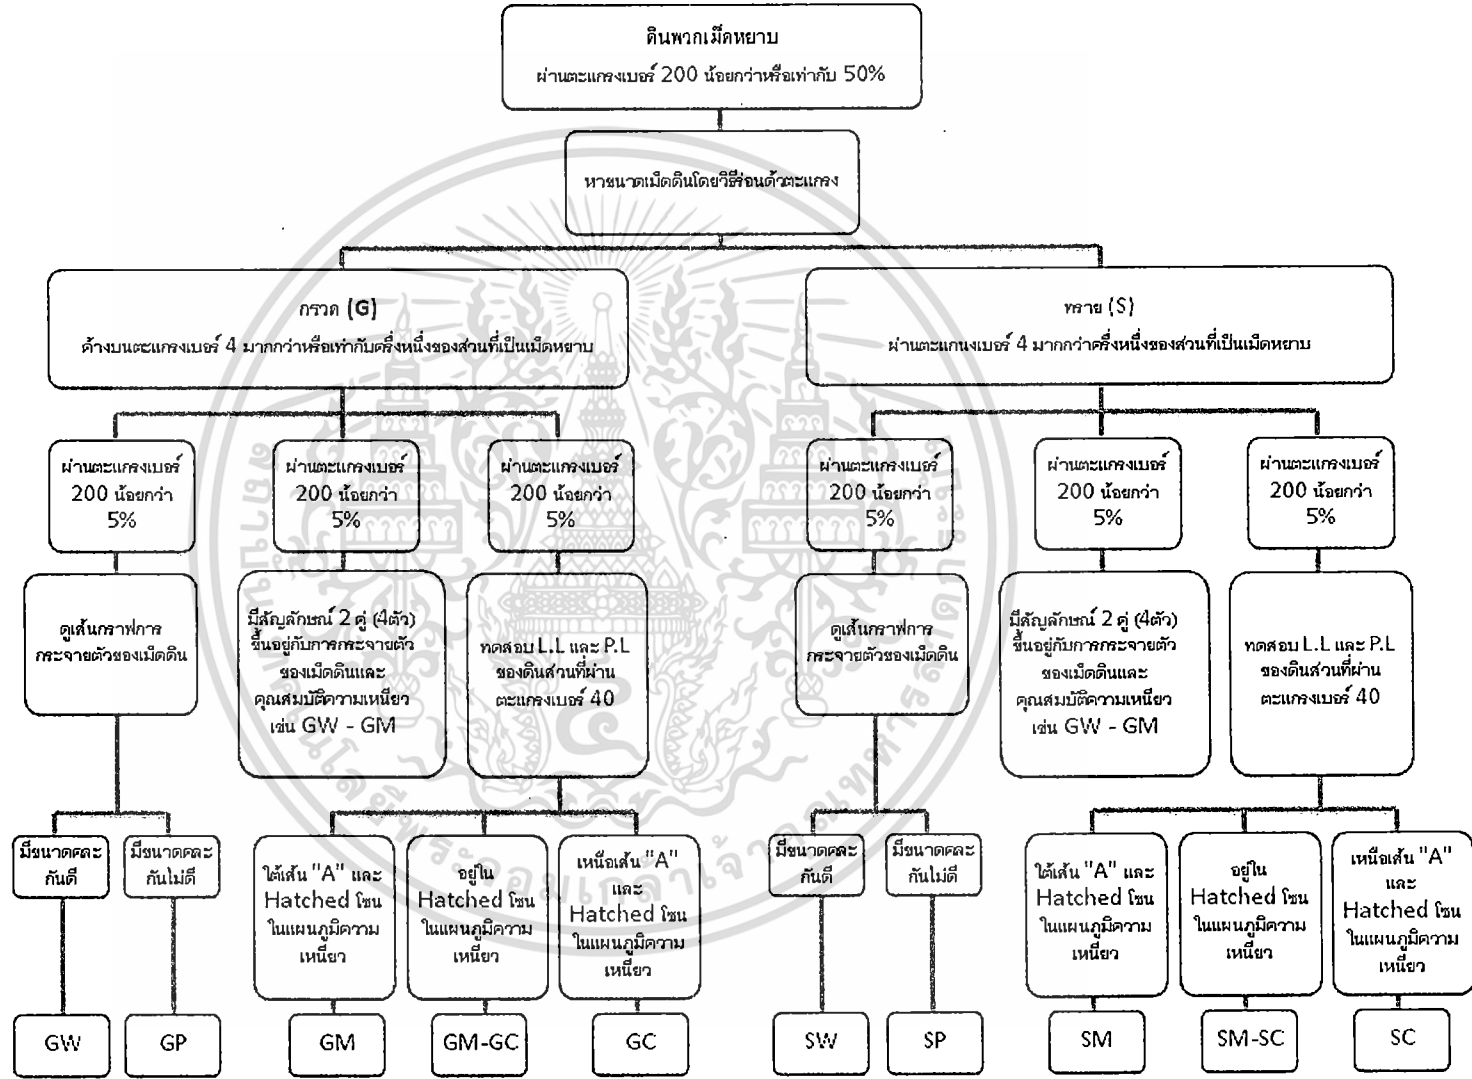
ดินพวกเม็ดหยาบ
ผ่านตะแกรงเบอร์ 200 น้อยกว่าหรือเท่ากับ 50%

หาขนาดเม็ดดินโดยวิธีร่อนด้วยตะแกรง

กรวด (G)
ค้างบนตะแกรงเบอร์ 4 มากกว่าหรือเท่ากับครึ่งหนึ่งของส่วนที่เป็นเม็ดหยาบ

ทราย (S)
ผ่านตะแกรงเบอร์ 4 มากกว่าครึ่งหนึ่งของส่วนที่เป็นเม็ดหยาบ

ผ่านตะแกรงเบอร์ 200 น้อยกว่า 5%

ผ่านตะแกรงเบอร์ 200 น้อยกว่า 5%

ผ่านตะแกรงเบอร์ 200 น้อยกว่า 5%

ผ่านตะแกรงเบอร์ 200 น้อยกว่า 5%

ผ่านตะแกรงเบอร์ 200 น้อยกว่า 5%

ผ่านตะแกรงเบอร์ 200 น้อยกว่า 5%

ดูเส้นกราฟการกระจายตัวของเม็ดดิน

มีสัญลักษณ์ 2 คู่ (4ตัว) ขึ้นอยู่กับการกระจายตัวของเม็ดดินและคุณสมบัติความเหนียว เช่น GW - GM

ทดสอบ L.L และ P.L ของดินส่วนที่ผ่านตะแกรงเบอร์ 40

ดูเส้นกราฟการกระจายตัวของเม็ดดิน

มีสัญลักษณ์ 2 คู่ (4ตัว) ขึ้นอยู่กับการกระจายตัวของเม็ดดินและคุณสมบัติความเหนียว เช่น GW - GM

ทดสอบ L.L และ P.L ของดินส่วนที่ผ่านตะแกรงเบอร์ 40

มีขนาดคละกันดี

มีขนาดคละกันไม่ดี

ใต้เส้น "A" และ Hatched โซน ในแผนภูมิความเหนียว

อยู่ใน Hatched โซน ในแผนภูมิความเหนียว

เหนือเส้น "A" และ Hatched โซน ในแผนภูมิความเหนียว

มีขนาดคละกันดี

มีขนาดคละกันไม่ดี

ใต้เส้น "A" และ Hatched โซน ในแผนภูมิความเหนียว

อยู่ใน Hatched โซน ในแผนภูมิความเหนียว

เหนือเส้น "A" และ Hatched โซน ในแผนภูมิความเหนียว

GW

GP

GM

GM-GC

GC

SW

SP

SM

SM-SC

SC